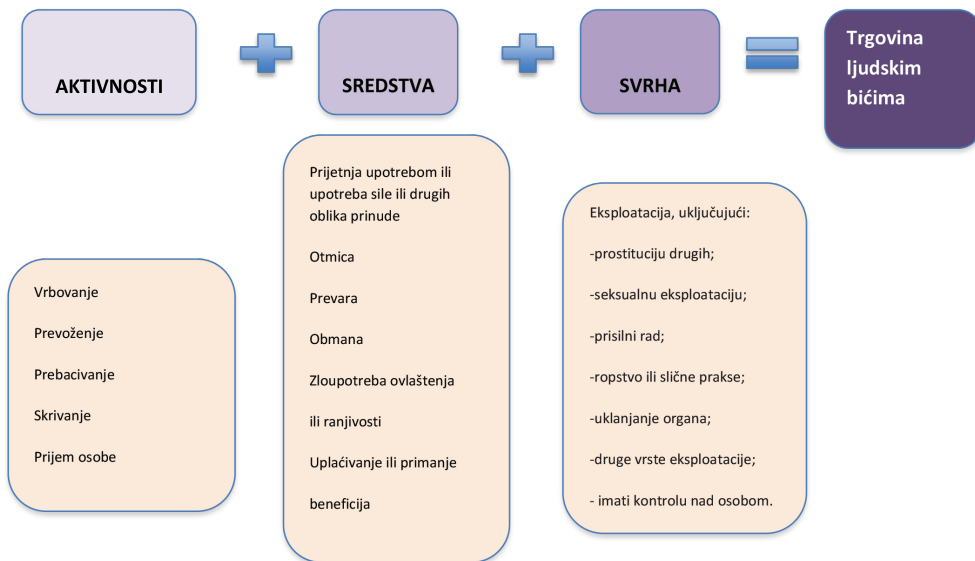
AKTIVNOSTI

SREDSTVA

SVRHA

Trgovina ljudskim bićima

Vrbovanje

Prevoženje

Prebacivanje

Skrivanje

Prijem osobe

Prijetnja upotrebom ili upotreba sile ili drugih oblika prinude

Otmica

Prevara

Obmana

Zloupotreba ovlaštenja

ili ranjivosti

Uplaćivanje ili primanje

beneficija

Eksploatacija, uključujući:

-prostituciju drugih;

-seksualnu eksploataciju;

-prisilni rad;

-ropstvo ili slične prakse;

-uklanjanje organa;

-druge vrste eksploatacije;

- imati kontrolu nad osobom.